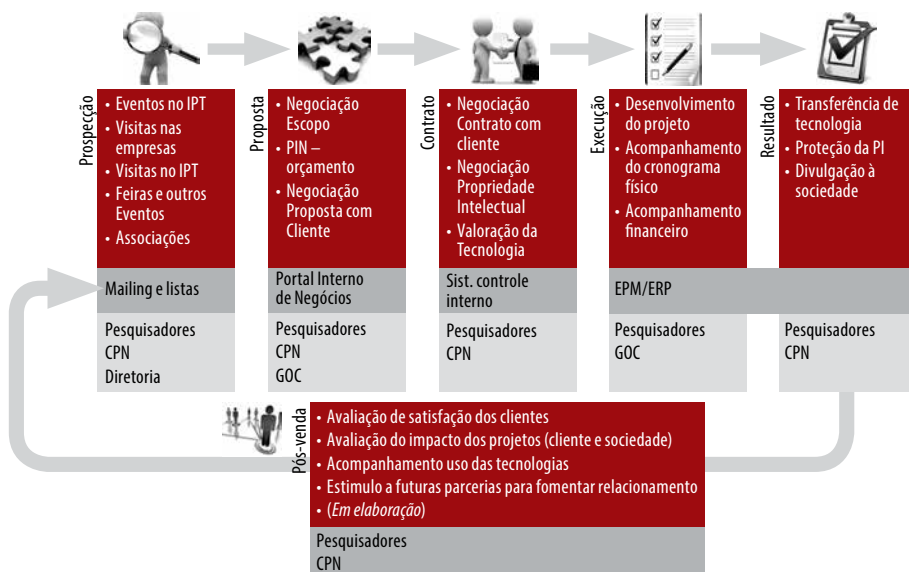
Prospecção
• Eventos no IPT
• Visitas nas empresas
• Visitas no IPT
• Feiras e outros Eventos
• Associações

Mailing e listas

Pesquisadores
CPN
Diretoria

Proposta
• Negociação Escopo
• PIN – orçamento
• Negociação Proposta com Cliente

Portal Interno de Negócios

Pesquisadores
CPN
GOC

Contrato
• Negociação Contrato com cliente
• Negociação Propriedade Intelectual
• Valoração da Tecnologia

Sist. controle interno

Pesquisadores
CPN

Execução
• Desenvolvimento do projeto
• Acompanhamento do cronograma físico
• Acompanhamento financeiro

EPM/ERP

Pesquisadores
GOC

Resultado
• Transferência de tecnologia
• Proteção da PI
• Divulgação à sociedade

Pesquisadores
CPN

Pós-venda
• Avaliação de satisfação dos clientes
• Avaliação do impacto dos projetos (cliente e sociedade)
• Acompanhamento uso das tecnologias
• Estimulo a futuras parcerias para fomentar relacionamento
• (*Em elaboração*)

Pesquisadores
CPN